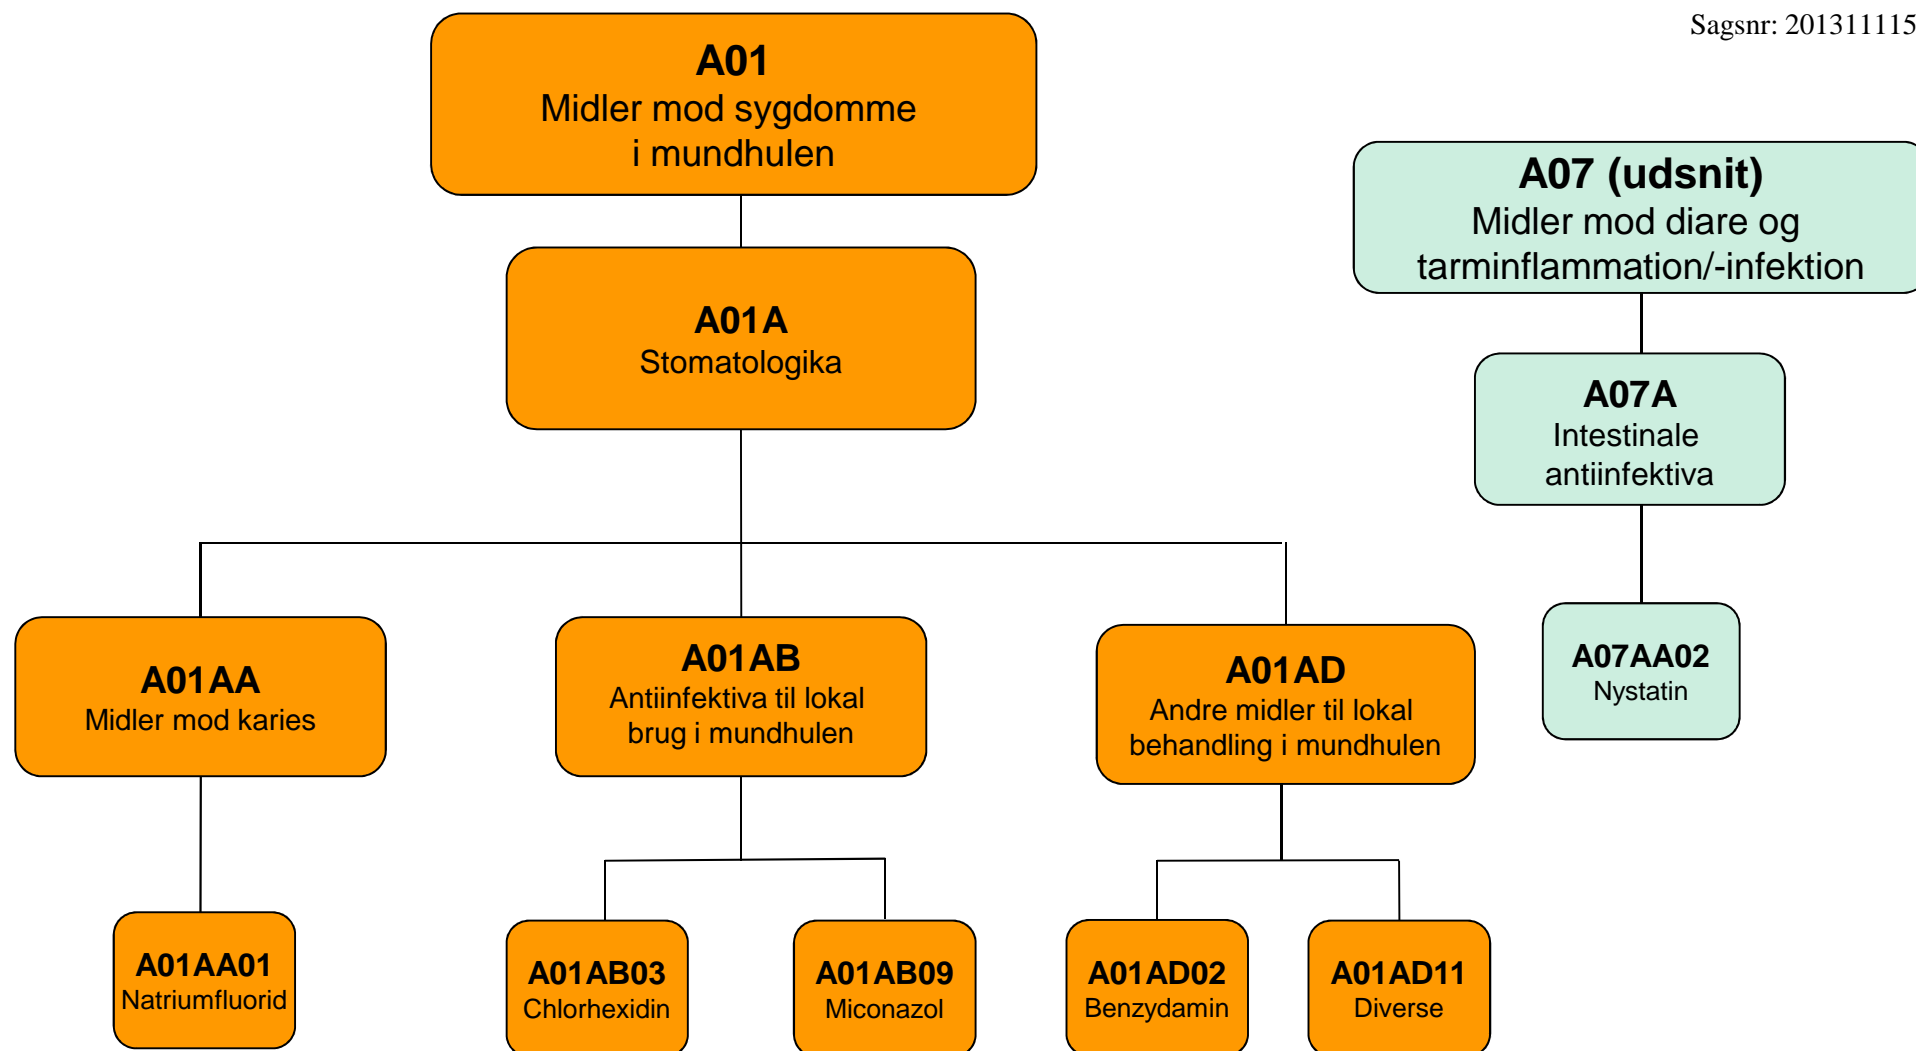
Sagsnr: 201311115

A01
Midler mod sygdomme i mundhulen

A01A
Stomatologika

A01AA
Midler mod karies

A01AA01
Natriumfluorid

A01AB
Antiinfektiva til lokal brug i mundhulen

A01AB03
Chlorhexidin

A01AB09
Miconazol

A01AD
Andre midler til lokal behandling i mundhulen

A01AD02
Benzydamin

A01AD11
Diverse

A07 (udsnit)
Midler mod diare og tarminflammation/-infektion

A07A
Intestinale antiinfektiva

A07AA02
Nystatin